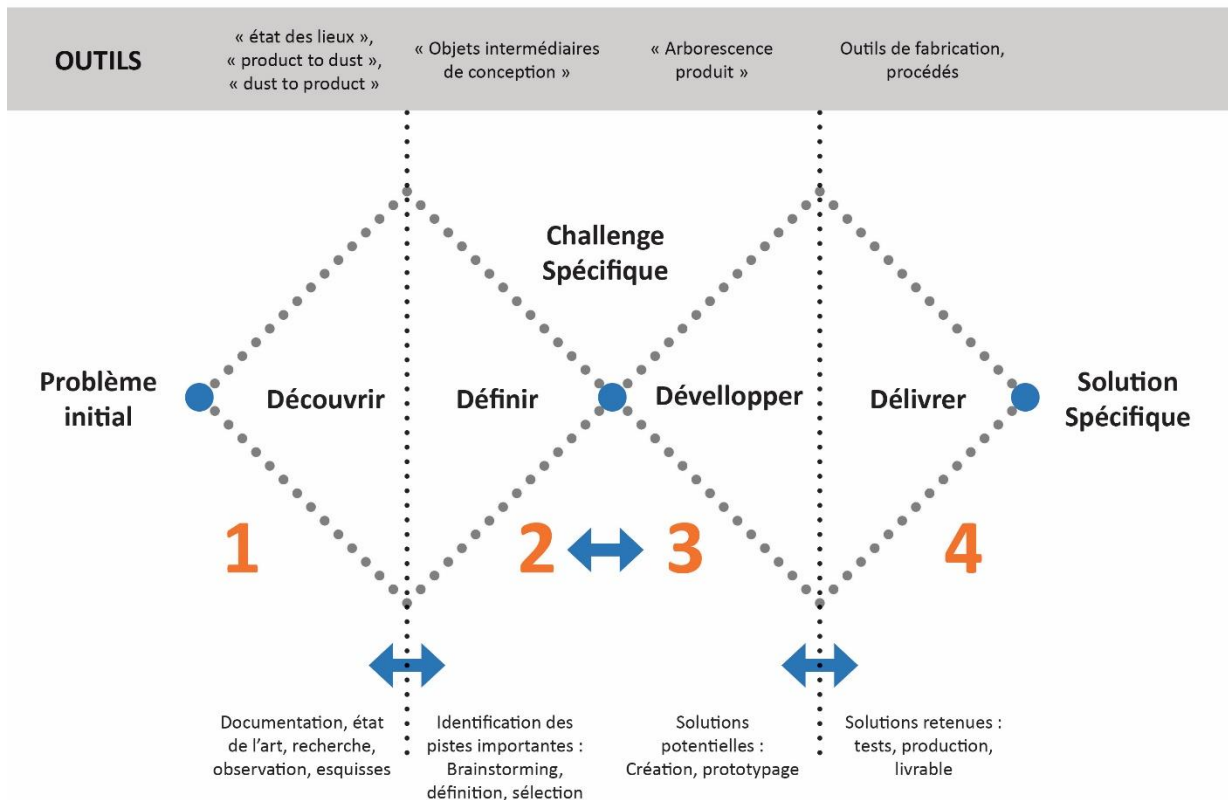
OUTILS

« état des lieux », « product to dust », « dust to product »

« Objets intermédiaires de conception »

« Arborescence produit »

Outils de fabrication, procédés

Challenge Spécifique

Problème initial

Découvrir

Définir

Dévellopper

Délivrer

Solution Spécifique

1

2

3

4

Documentation, état de l'art, recherche, observation, esquisses

Identification des pistes importantes : Brainstorming, définition, sélection

Solutions potentielles : Création, prototypage

Solutions retenues : tests, production, livrable